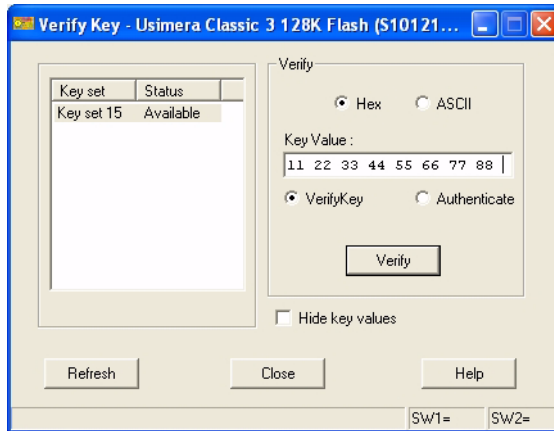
Verify Key - Usimera Classic 3 128K Flash (S10121...

| Key set | Status |
|---|---|
| Key set 15 | Available |

Verify

Hex ASCII

Key Value :

11 22 33 44 55 66 77 88

VerifyKey Authenticate

Verify

Hide key values

Refresh

Close

Help

SW1=

SW2=